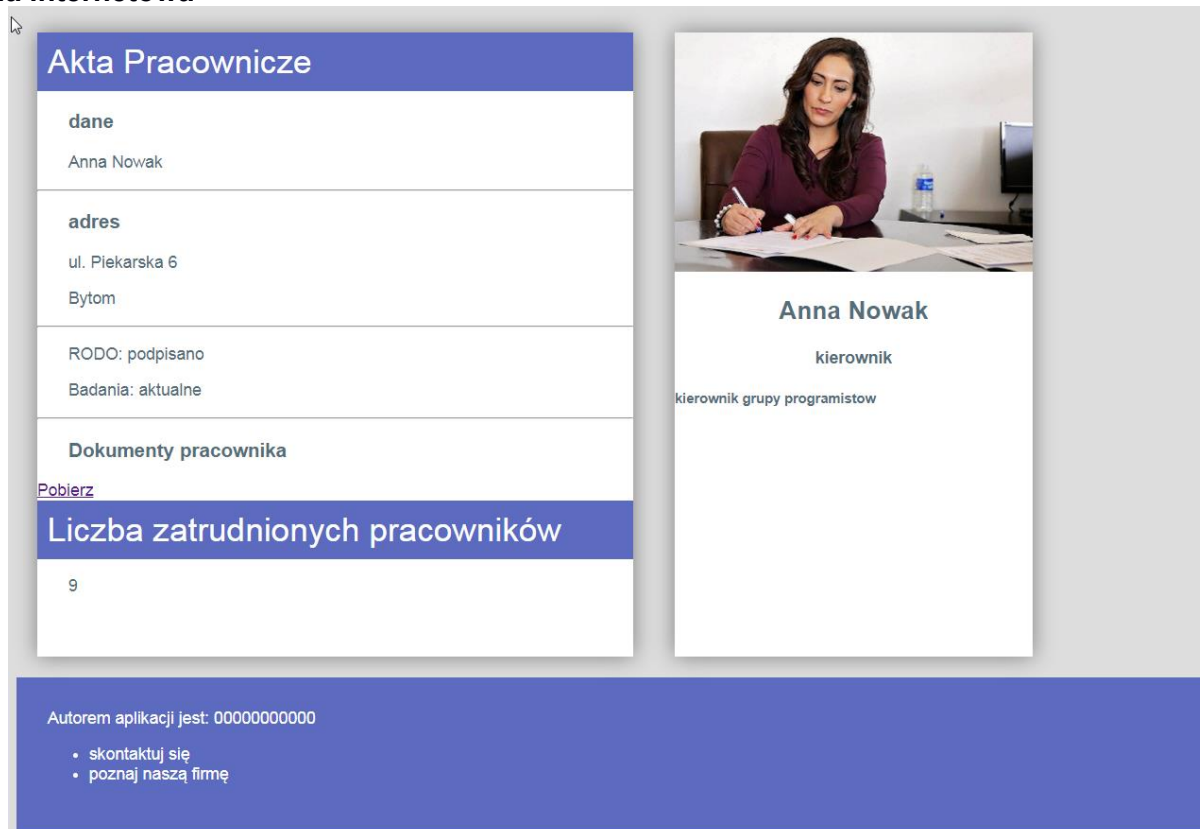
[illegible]

Akta Pracownicze

dane

Anna Nowak

adres

ul. Piekarska 6

Bytom

RODO: podpisano

Badania: aktualne

Dokumenty pracownika

Pobierz

Liczba zatrudnionych pracowników

9

Anna Nowak

kierownik

kierownik grupy programistow

Autorem aplikacji jest: 00000000000

- skontaktuj się
- poznaj naszą firmę